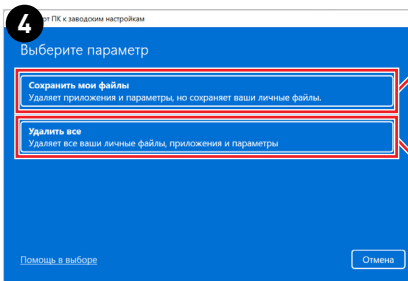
4

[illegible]рат ПК к заводским настройкам

Выберите параметр

Сохранить мои файлы
Удаляет приложения и параметры, но сохраняет ваши личные файлы.

Удалить все
Удаляет все ваши личные файлы, приложения и параметры

Помощь в выборе

Отмена